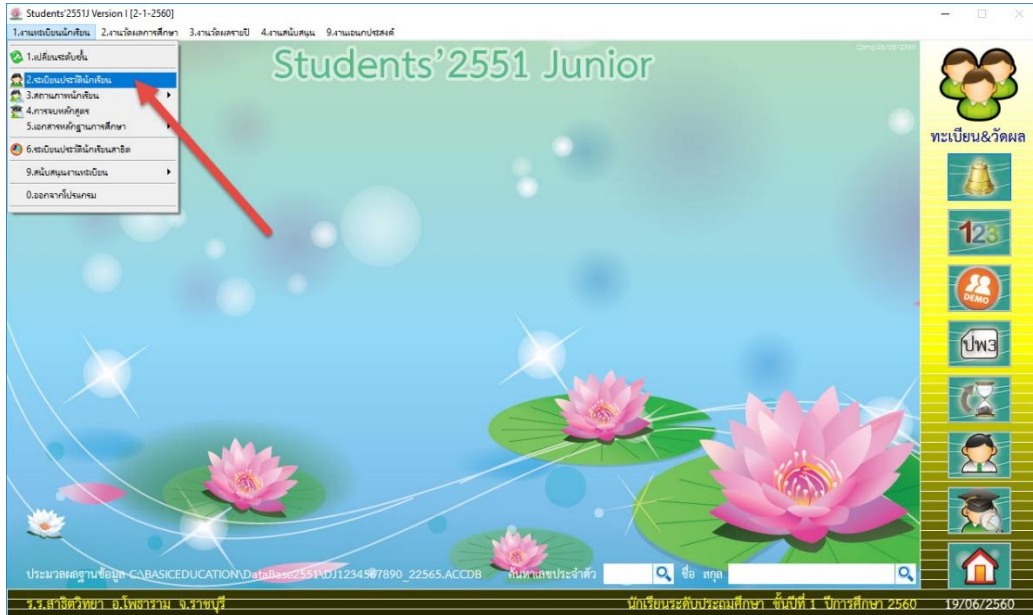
Students'2551J Version I [2-1-2560]

1.งานทะเบียนนักเรียน 2.งานวัดผลการศึกษา 3.งานวัดผลรายปี 4.งานสนับสนุน 9.งานเอนกประสงค์

1.เปลี่ยนระดับชั้น
2.ระเบียนประวัตินักเรียน
3.สถานภาพนักเรียน
4.การจบหลักสูตร
5.เอกสารหลักฐานการศึกษา
6.ระเบียนประวัตินักเรียนสาธิต
9.สนับสนุนงานทะเบียน
0.ออกจากโปรแกรม

Students'2551 Junior

ทะเบียน&วัดผล

123

DEMO

ปพ3

ประมวลผลฐานข้อมูล C:\BASICEDUCATION\DataBase2551\DJ1234567890_22565.ACCDB ค้นหาเลขประจำตัว ชื่อ สกุล

ร.ร.สาธิตวิทยา อ.โพธาราม จ.ราชบุรี นักเรียนระดับประถมศึกษา ชั้นปีที่ 1 ปีการศึกษา 2560 19/06/2560